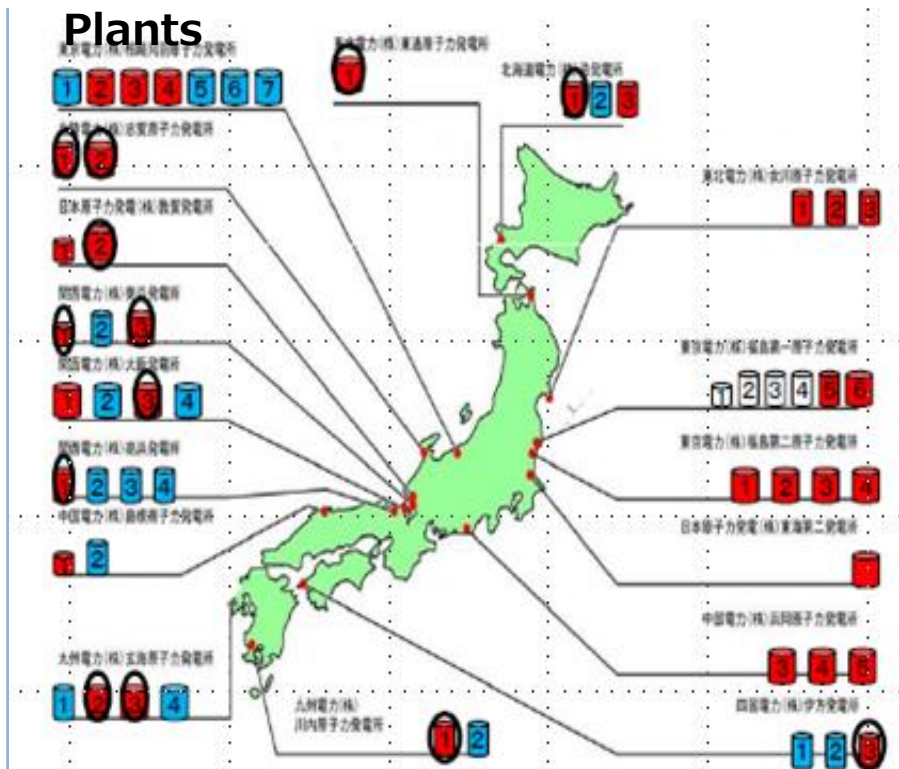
Plants

東京電力(株)柏崎刈羽原子力発電所
1 2 3 4 5 6 7

北陸電力(株)志賀原子力発電所
1 2

日本原子力発電(株)敦賀発電所
1 2

関西電力(株)美浜発電所
1 2 3

関西電力(株)大飯発電所
1 2 3 4

関西電力(株)高浜発電所
1 2 3 4

中国電力(株)島根原子力発電所
1 2

九州電力(株)玄海原子力発電所
1 2 3 4

九州電力(株)
川内原子力発電所
1 2

東北電力(株)東通原子力発電所
1

北海道電力(株)泊発電所
1 2 3

東北電力(株)女川原子力発電所
1 2 3

東京電力(株)福島第一原子力発電所
1 2 3 4 5 6

東京電力(株)福島第二原子力発電所
1 2 3 4

日本原子力発電(株)東海第二発電所
1

中部電力(株)浜岡原子力発電所
3 4 5

四国電力(株)伊方発電所
1 2 3